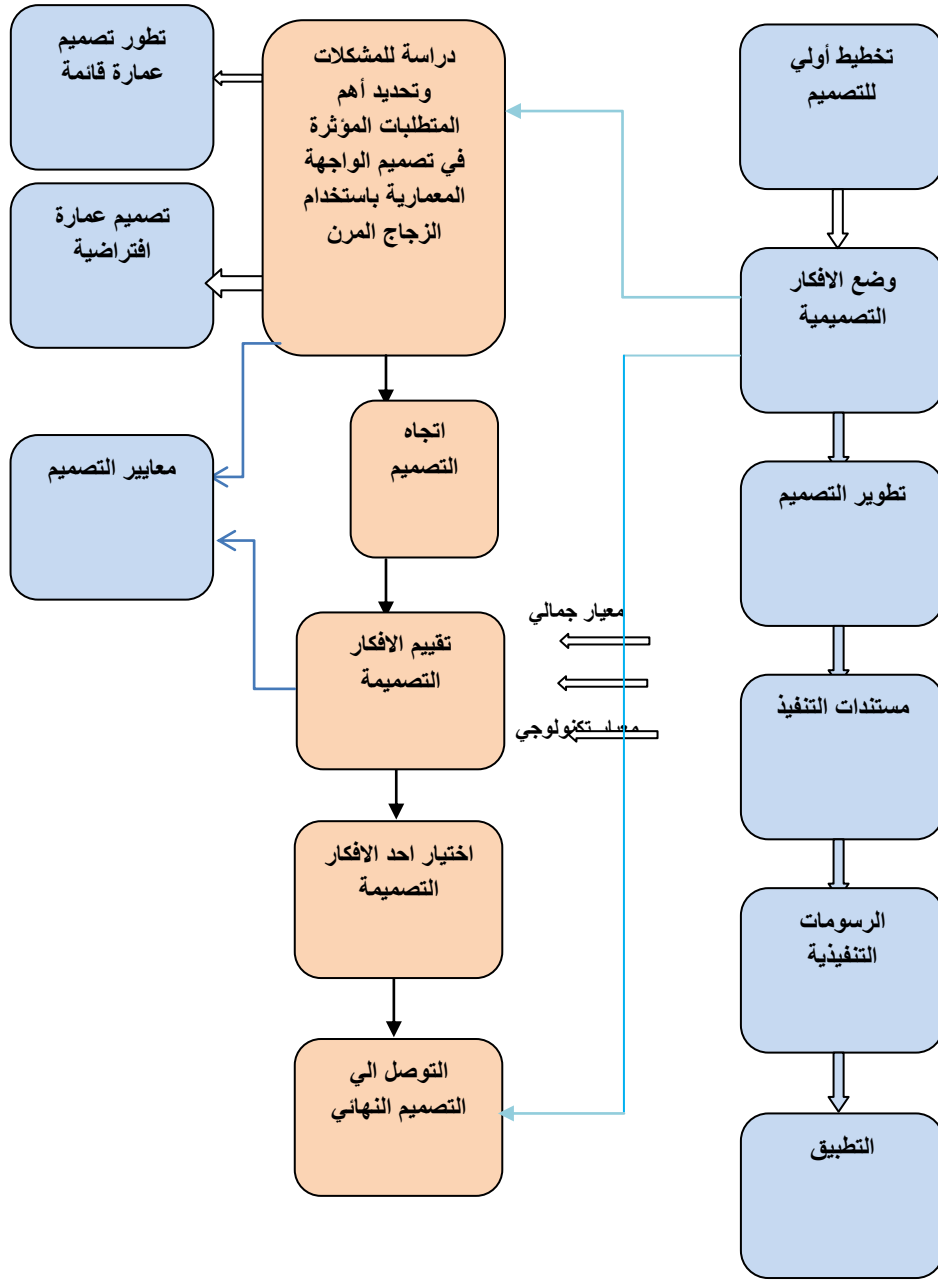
تخطيط أولي للتصميم

وضع الافكار التصميمية

تطوير التصميم

مستندات التنفيذ

الرسومات التنفيذية

التطبيق

دراسة للمشكلات وتحديد أهم المتطلبات المؤثرة في تصميم الواجهة المعمارية باستخدام الزجاج المرن

تطور تصميم عمارة قائمة

تصميم عمارة افتراضية

معايير التصميم

اتجاه التصميم

تقييم الافكار التصميمة

معيار جمالي

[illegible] تكنولوجي

اختيار احد الافكار التصميمة

التوصل الي التصميم النهائي